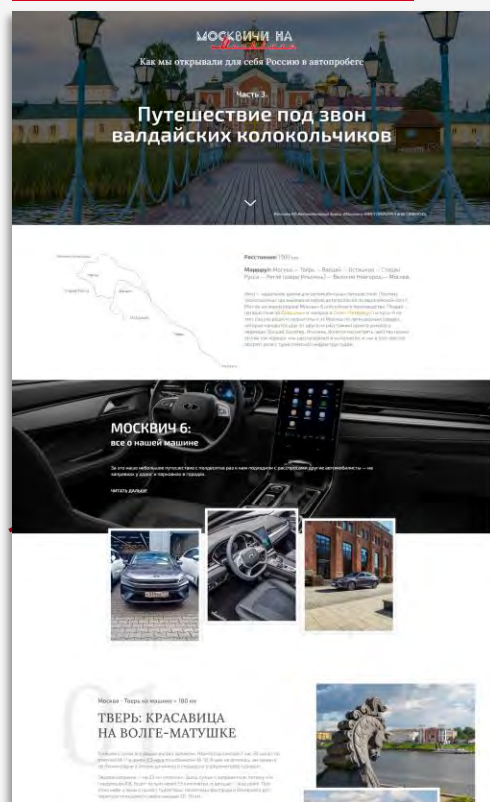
МОСКВИЧИ НА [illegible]

Как мы открывали для себя Россию в автопробеге

Часть 3.

Путешествие под звон валдайских колокольчиков

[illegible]

Расстояние: 1300 км

Маршрут: Москва — Тверь — Валдай — Осташков — Старая Русса — Ретля (усадьба Ильиных) — Великий Новгород — Москва

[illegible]

МОСКВИЧ 6:
все о нашей машине

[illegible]

ЧИТАТЬ ДАЛЬШЕ

Москва – Тверь на машине – 180 км

01

ТВЕРЬ: КРАСАВИЦА НА ВОЛГЕ-МАТУШКЕ

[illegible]